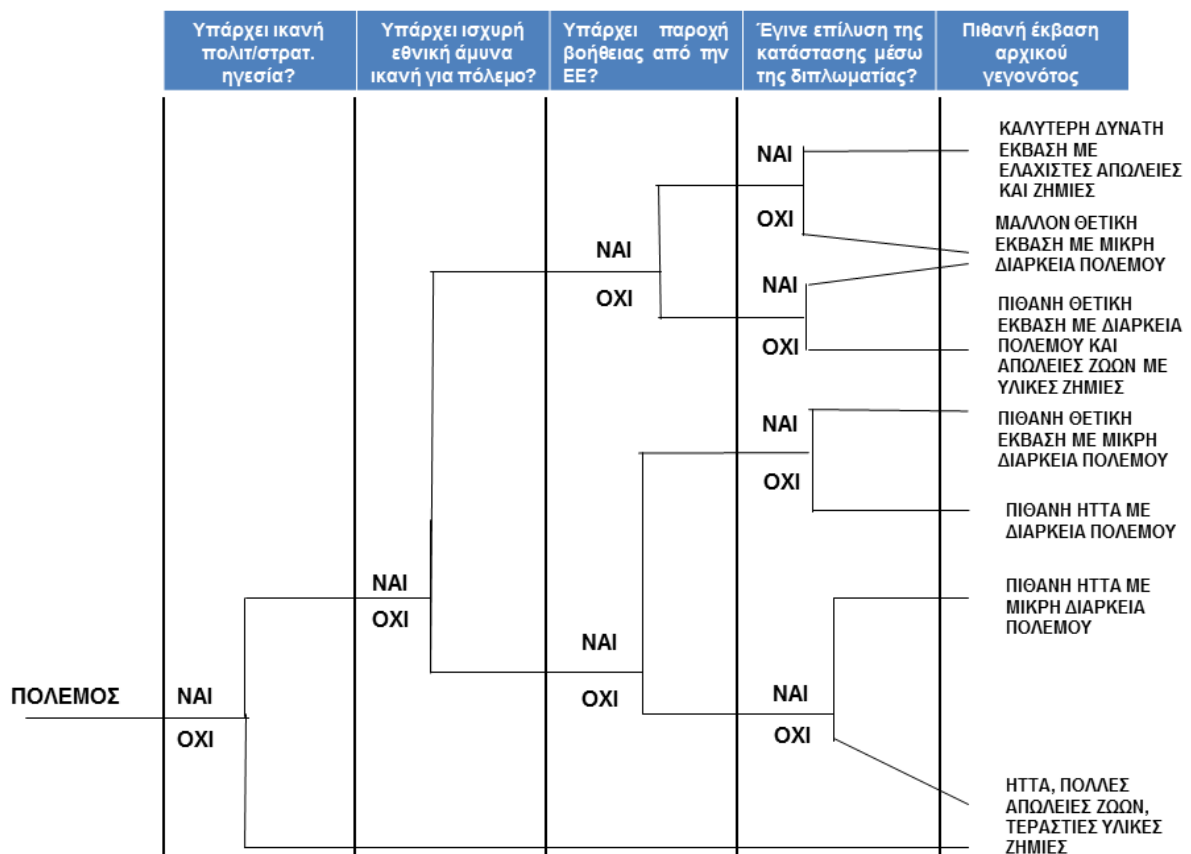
| Υπάρχει ικανή πολιτ/στρατ. ηγεσία? | Υπάρχει ισχυρή εθνική άμυνα ικανή για πόλεμο? | Υπάρχει παροχή βοήθειας από την ΕΕ? | Έγινε επίλυση της κατάστασης μέσω της διπλωματίας? | Πιθανή έκβαση αρχικού γεγονότος |
|---|---|---|---|---|

ΝΑΙ
ΟΧΙ
ΚΑΛΥΤΕΡΗ ΔΥΝΑΤΗ ΕΚΒΑΣΗ ΜΕ ΕΛΑΧΙΣΤΕΣ ΑΠΩΛΕΙΕΣ ΚΑΙ ΖΗΜΙΕΣ
ΜΑΛΛΟΝ ΘΕΤΙΚΗ ΕΚΒΑΣΗ ΜΕ ΜΙΚΡΗ ΔΙΑΡΚΕΙΑ ΠΟΛΕΜΟΥ
ΝΑΙ
ΟΧΙ
ΝΑΙ
ΟΧΙ
ΠΙΘΑΝΗ ΘΕΤΙΚΗ ΕΚΒΑΣΗ ΜΕ ΔΙΑΡΚΕΙΑ ΠΟΛΕΜΟΥ ΚΑΙ ΑΠΩΛΕΙΕΣ ΖΩΩΝ ΜΕ ΥΛΙΚΕΣ ΖΗΜΙΕΣ
ΝΑΙ
ΟΧΙ
ΠΙΘΑΝΗ ΘΕΤΙΚΗ ΕΚΒΑΣΗ ΜΕ ΜΙΚΡΗ ΔΙΑΡΚΕΙΑ ΠΟΛΕΜΟΥ
ΠΙΘΑΝΗ ΗΤΤΑ ΜΕ ΔΙΑΡΚΕΙΑ ΠΟΛΕΜΟΥ
ΝΑΙ
ΟΧΙ
ΠΙΘΑΝΗ ΗΤΤΑ ΜΕ ΜΙΚΡΗ ΔΙΑΡΚΕΙΑ ΠΟΛΕΜΟΥ
ΝΑΙ
ΟΧΙ
ΠΟΛΕΜΟΣ
ΝΑΙ
ΟΧΙ
ΝΑΙ
ΟΧΙ
ΗΤΤΑ, ΠΟΛΛΕΣ ΑΠΩΛΕΙΕΣ ΖΩΩΝ, ΤΕΡΑΣΤΙΕΣ ΥΛΙΚΕΣ ΖΗΜΙΕΣ